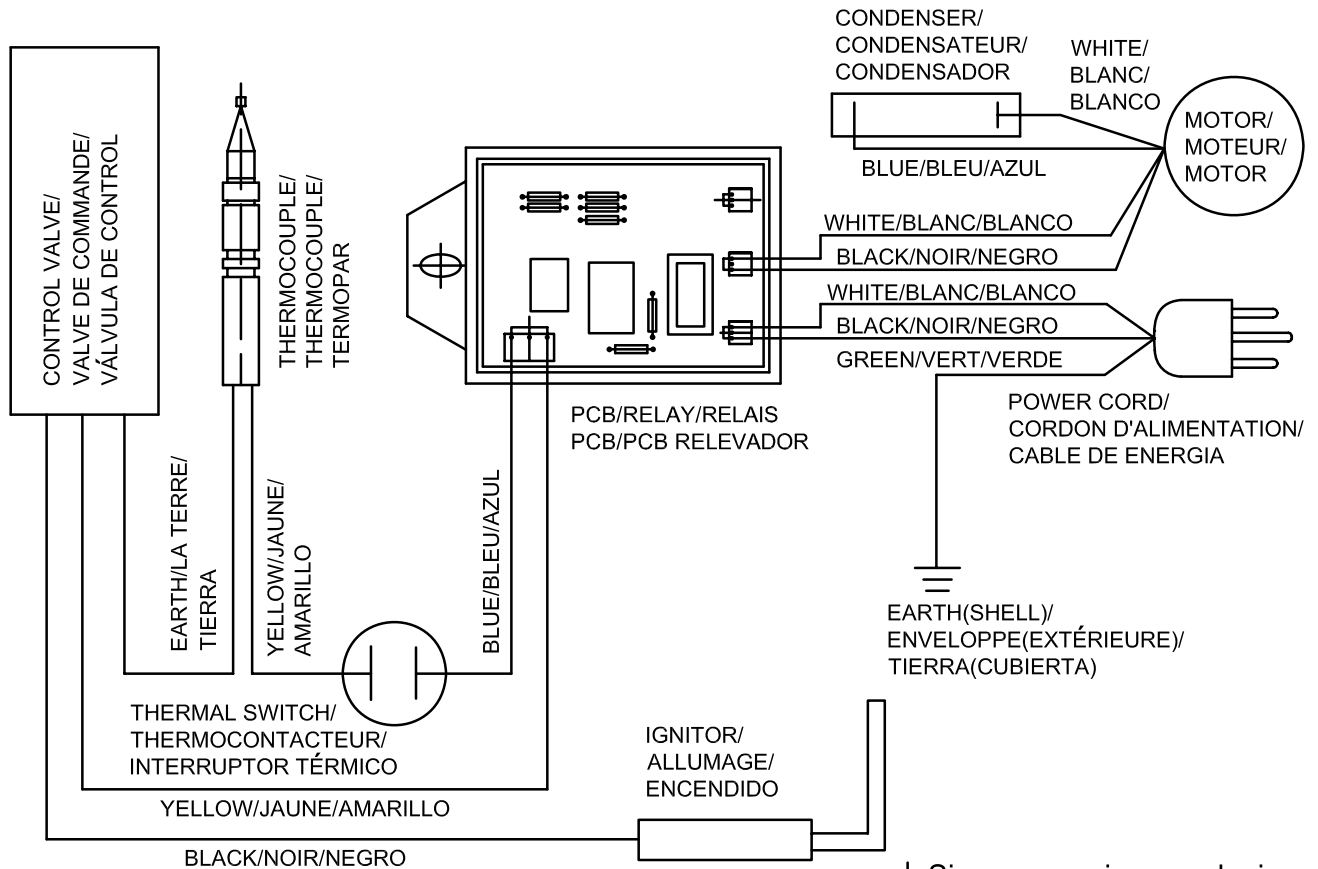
CONTROL VALVE/
VALVE DE COMMANDE/
VÁLVULA DE CONTROL

THERMOCOUPLE/
THERMOCOUPLE/
TERMOPAR

CONDENSER/
CONDENSATEUR/
CONDENSADOR

WHITE/
BLANC/
BLANCO

MOTOR/
MOTEUR/
MOTOR

BLUE/BLEU/AZUL

WHITE/BLANC/BLANCO
BLACK/NOIR/NEGRO

WHITE/BLANC/BLANCO
BLACK/NOIR/NEGRO
GREEN/VERT/VERDE

PCB/RELAY/RELAIS
PCB/PCB RELEVADOR

POWER CORD/
CORDON D'ALIMENTATION/
CABLE DE ENERGIA

EARTH/LA TERRE/
TIERRA

YELLOW/JAUNE/
AMARILLO

BLUE/BLEU/AZUL

EARTH(SHELL)/
ENVELOPPE(EXTÉRIEURE)/
TIERRA(CUBIERTA)

THERMAL SWITCH/
THERMOCONTACTEUR/
INTERRUPTOR TÉRMICO

IGNITOR/
ALLUMAGE/
ENCENDIDO

YELLOW/JAUNE/AMARILLO

BLACK/NOIR/NEGRO

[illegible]